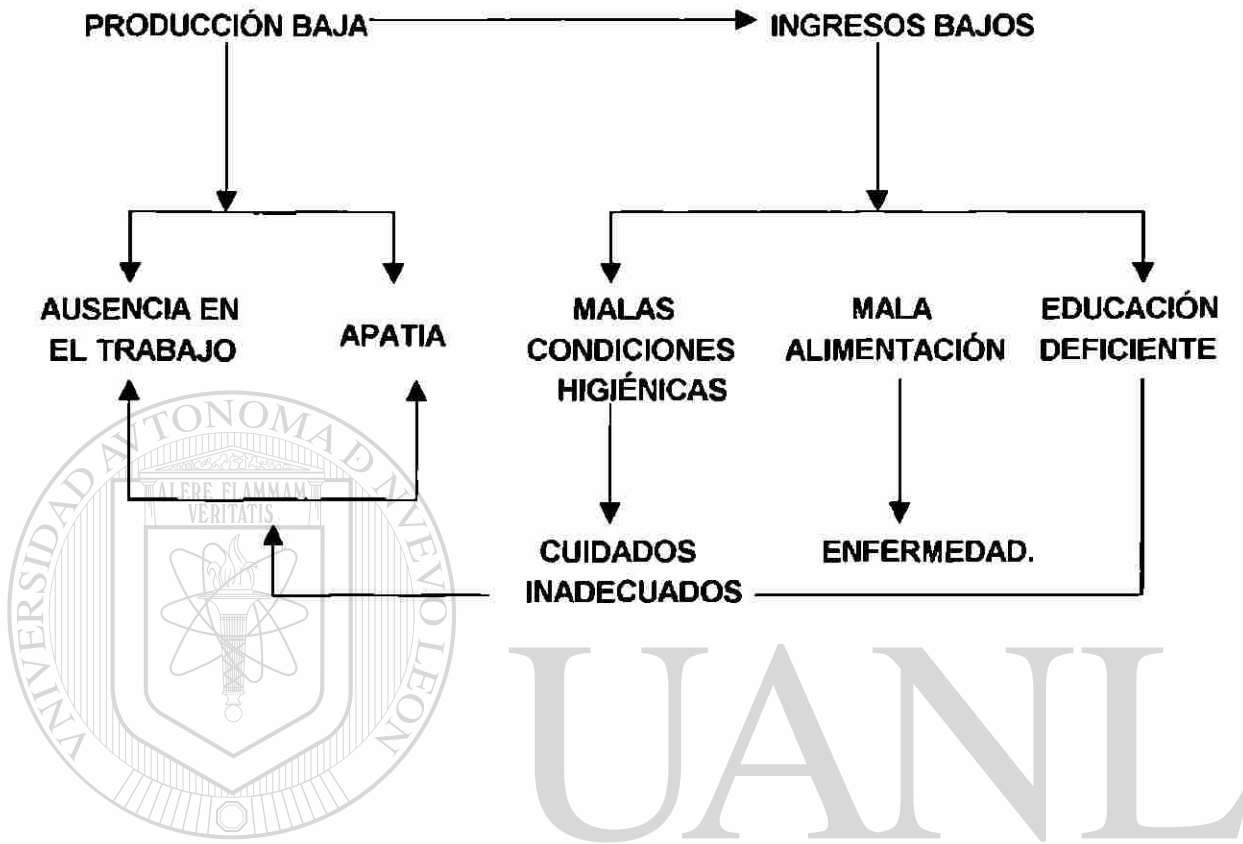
PRODUCCIÓN BAJA

INGRESOS BAJOS

AUSENCIA EN EL TRABAJO

APATIA

MALAS CONDICIONES HIGIÉNICAS

MALA ALIMENTACIÓN

EDUCACIÓN DEFICIENTE

CUIDADOS INADECUADOS

ENFERMEDAD.

UNIVERSIDAD AUTÓNOMA DE NUEVO LEÓN

ALERE FLAMMAM VERITATIS

UANL